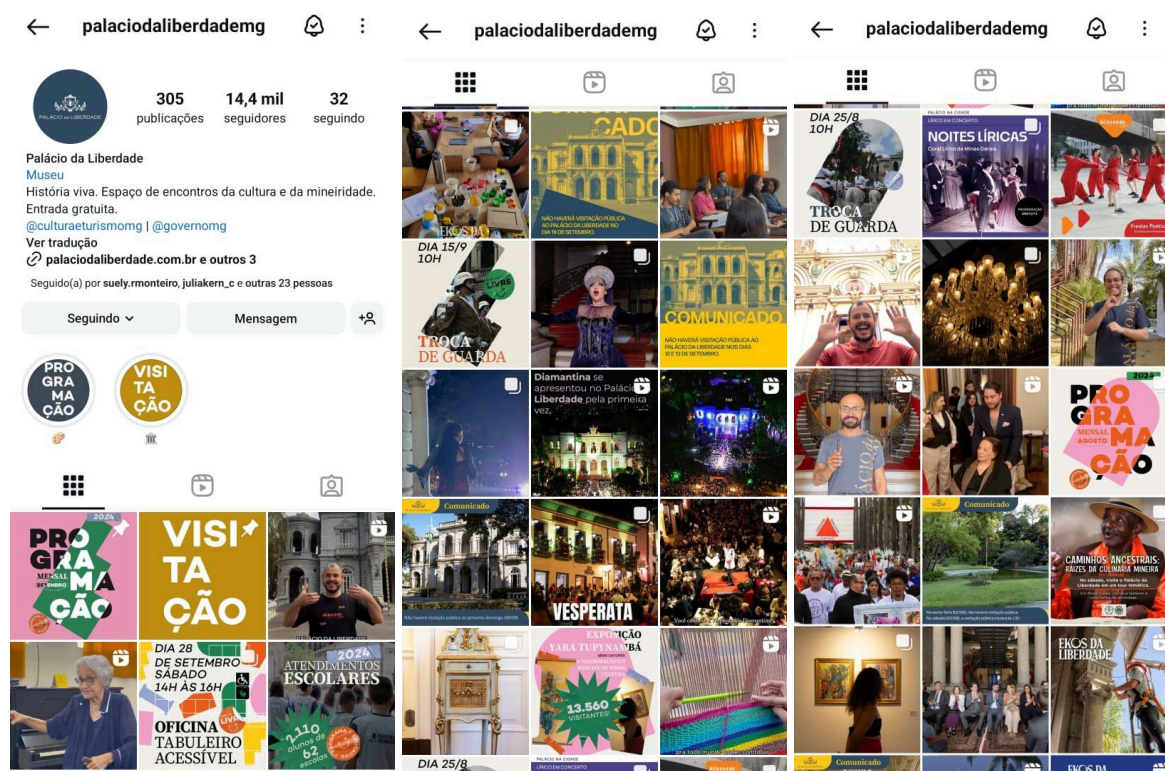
palaciodaliberdademg

PALÁCIO DA LIBERDADE

305 publicações
14,4 mil seguidores
32 seguindo

Palácio da Liberdade
Museu
História viva. Espaço de encontros da cultura e da mineiridade. Entrada gratuita.
@culturaeturismomg | @governomg
Ver tradução
palaciodaliberdade.com.br e outros 3

Seguido(a) por suely.rmonteiro, juliakern_c e outras 23 pessoas

Seguindo
Mensagem

PRO GRA MA ÇÃO
VISI TA ÇÃO

PRO GRA MA ÇÃO
MENSAL
2024

VISI TA ÇÃO

PALÁCIO DA LIBERDADE

DIA 28 DE SETEMBRO SÁBADO 14H ÀS 16H
OFICINA TABULEIRO ACESSÍVEL

ATENDIMENTOS ESCOLARES 2024
2.110 alunos de 62 escolas

palaciodaliberdademg

EKOS DA
COMUNICADO
NÃO HAVERÁ VISITAÇÃO PÚBLICA AO PALÁCIO DA LIBERDADE NO DIA 19 DE SETEMBRO.

DIA 15/9 10H
LIVRE
TROCA DE GUARDA

COMUNICADO
NÃO HAVERÁ VISITAÇÃO PÚBLICA AO PALÁCIO DA LIBERDADE NOS DIAS 12 E 13 DE SETEMBRO.

Diamantina se apresentou no Palácio da Liberdade pela primeira vez.

Comunicado
VESPERATA

EXPOSIÇÃO YARA TUPYNAMBÁ
13.560 VISITANTES!

DIA 25/8

palaciodaliberdademg

DIA 25/8 10H
TROCA DE GUARDA

NOITES LÍRICAS
Coral Lírico de Minas Gerais

PRO GRA MA ÇÃO
MENSAL AGOSTO
2024

Comunicado

CAMINHOS ANCESTRAIS: RAÍZES DA CULINÁRIA MINEIRA

EKOS DA LIBERDADE

Comunicado
EKOS DA